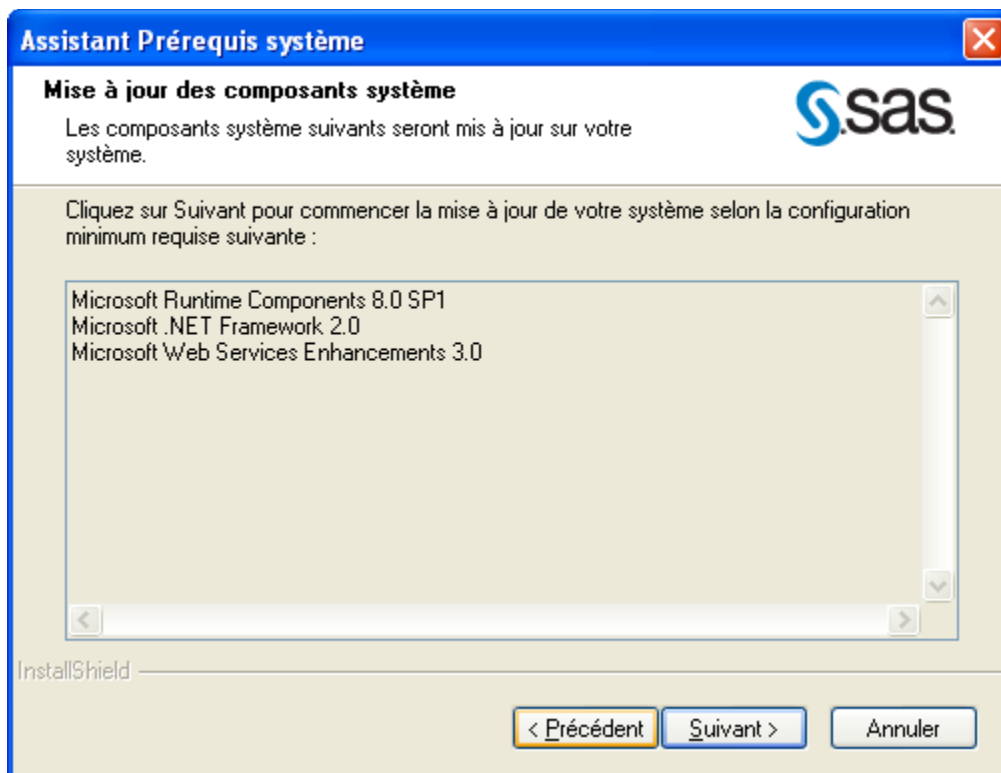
Assistant Prérequis système

Mise à jour des composants système

Les composants système suivants seront mis à jour sur votre système.

sas

Cliquez sur Suivant pour commencer la mise à jour de votre système selon la configuration minimum requise suivante :

Microsoft Runtime Components 8.0 SP1
Microsoft .NET Framework 2.0
Microsoft Web Services Enhancements 3.0

InstallShield

< Précédent | Suivant > | Annuler